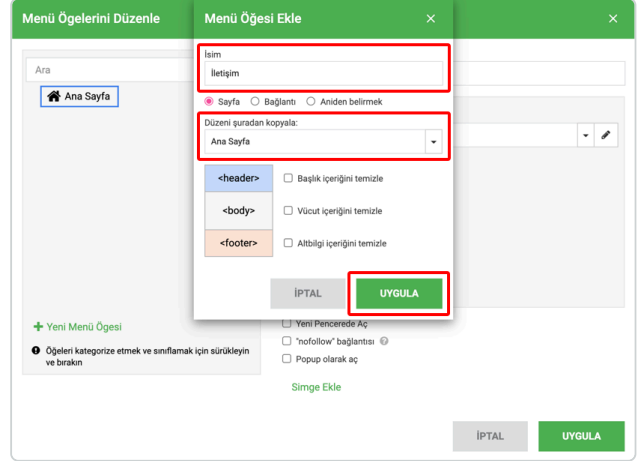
Menü Ögelerini Düzenle

×

Ara

Ana Sayfa

Menü Öğesi Ekle

×

İsim

İletişim

Sayfa Bağlantı Aniden belirmek

Düzeni şuradan kopyala:

Ana Sayfa

<header>

Başlık içeriğini temizle

<body>

Vücut içeriğini temizle

<footer>

Altbilgi içeriğini temizle

İPTAL

UYGULA

+ Yeni Menü Ögesi

Öğeleri kategorize etmek ve sınıflamak için sürükleyin ve bırakın

Yeni Pencerede Aç

"nofollow" bağlantısı

Popup olarak aç

Simge Ekle

İPTAL

UYGULA